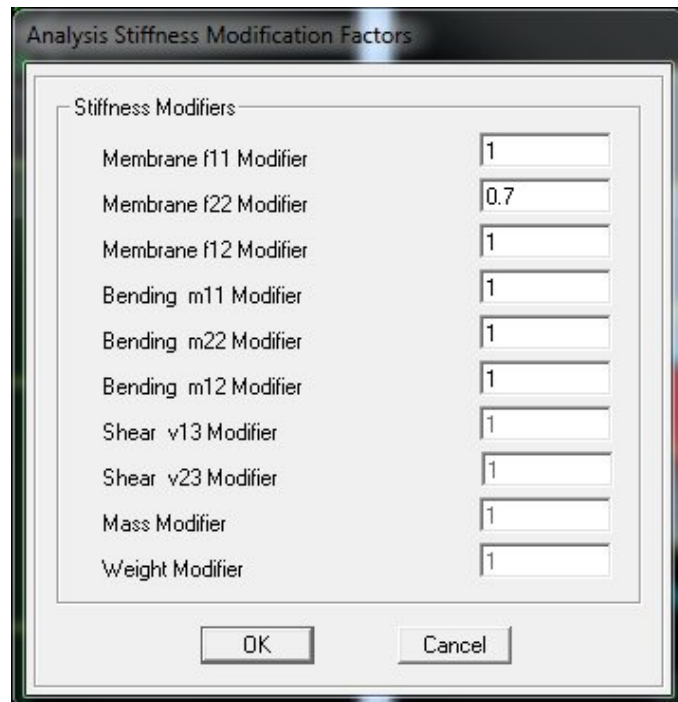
Analysis Stiffness Modification Factors

Stiffness Modifiers

| | |
|---|---|
| Membrane f11 Modifier | 1 |
| Membrane f22 Modifier | 0.7 |
| Membrane f12 Modifier | 1 |
| Bending m11 Modifier | 1 |
| Bending m22 Modifier | 1 |
| Bending m12 Modifier | 1 |
| Shear v13 Modifier | 1 |
| Shear v23 Modifier | 1 |
| Mass Modifier | 1 |
| Weight Modifier | 1 |

OK Cancel